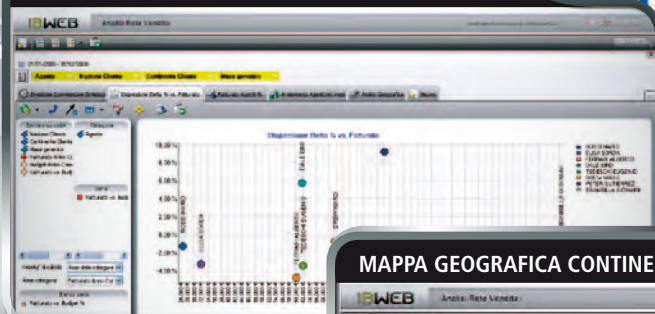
IBWEB Analisi Rete Vendita

Agente Nazione Cliente Continente Cliente Mese generico

Dispersione Delta % vs. Fatturato

10.00%
8.00%
6.00%
4.00%
2.00%
0.00%
-2.00%
-4.00%

MAPPA GEOGRAFICA CONTINE

IBWEB Analisi Rete Vendita